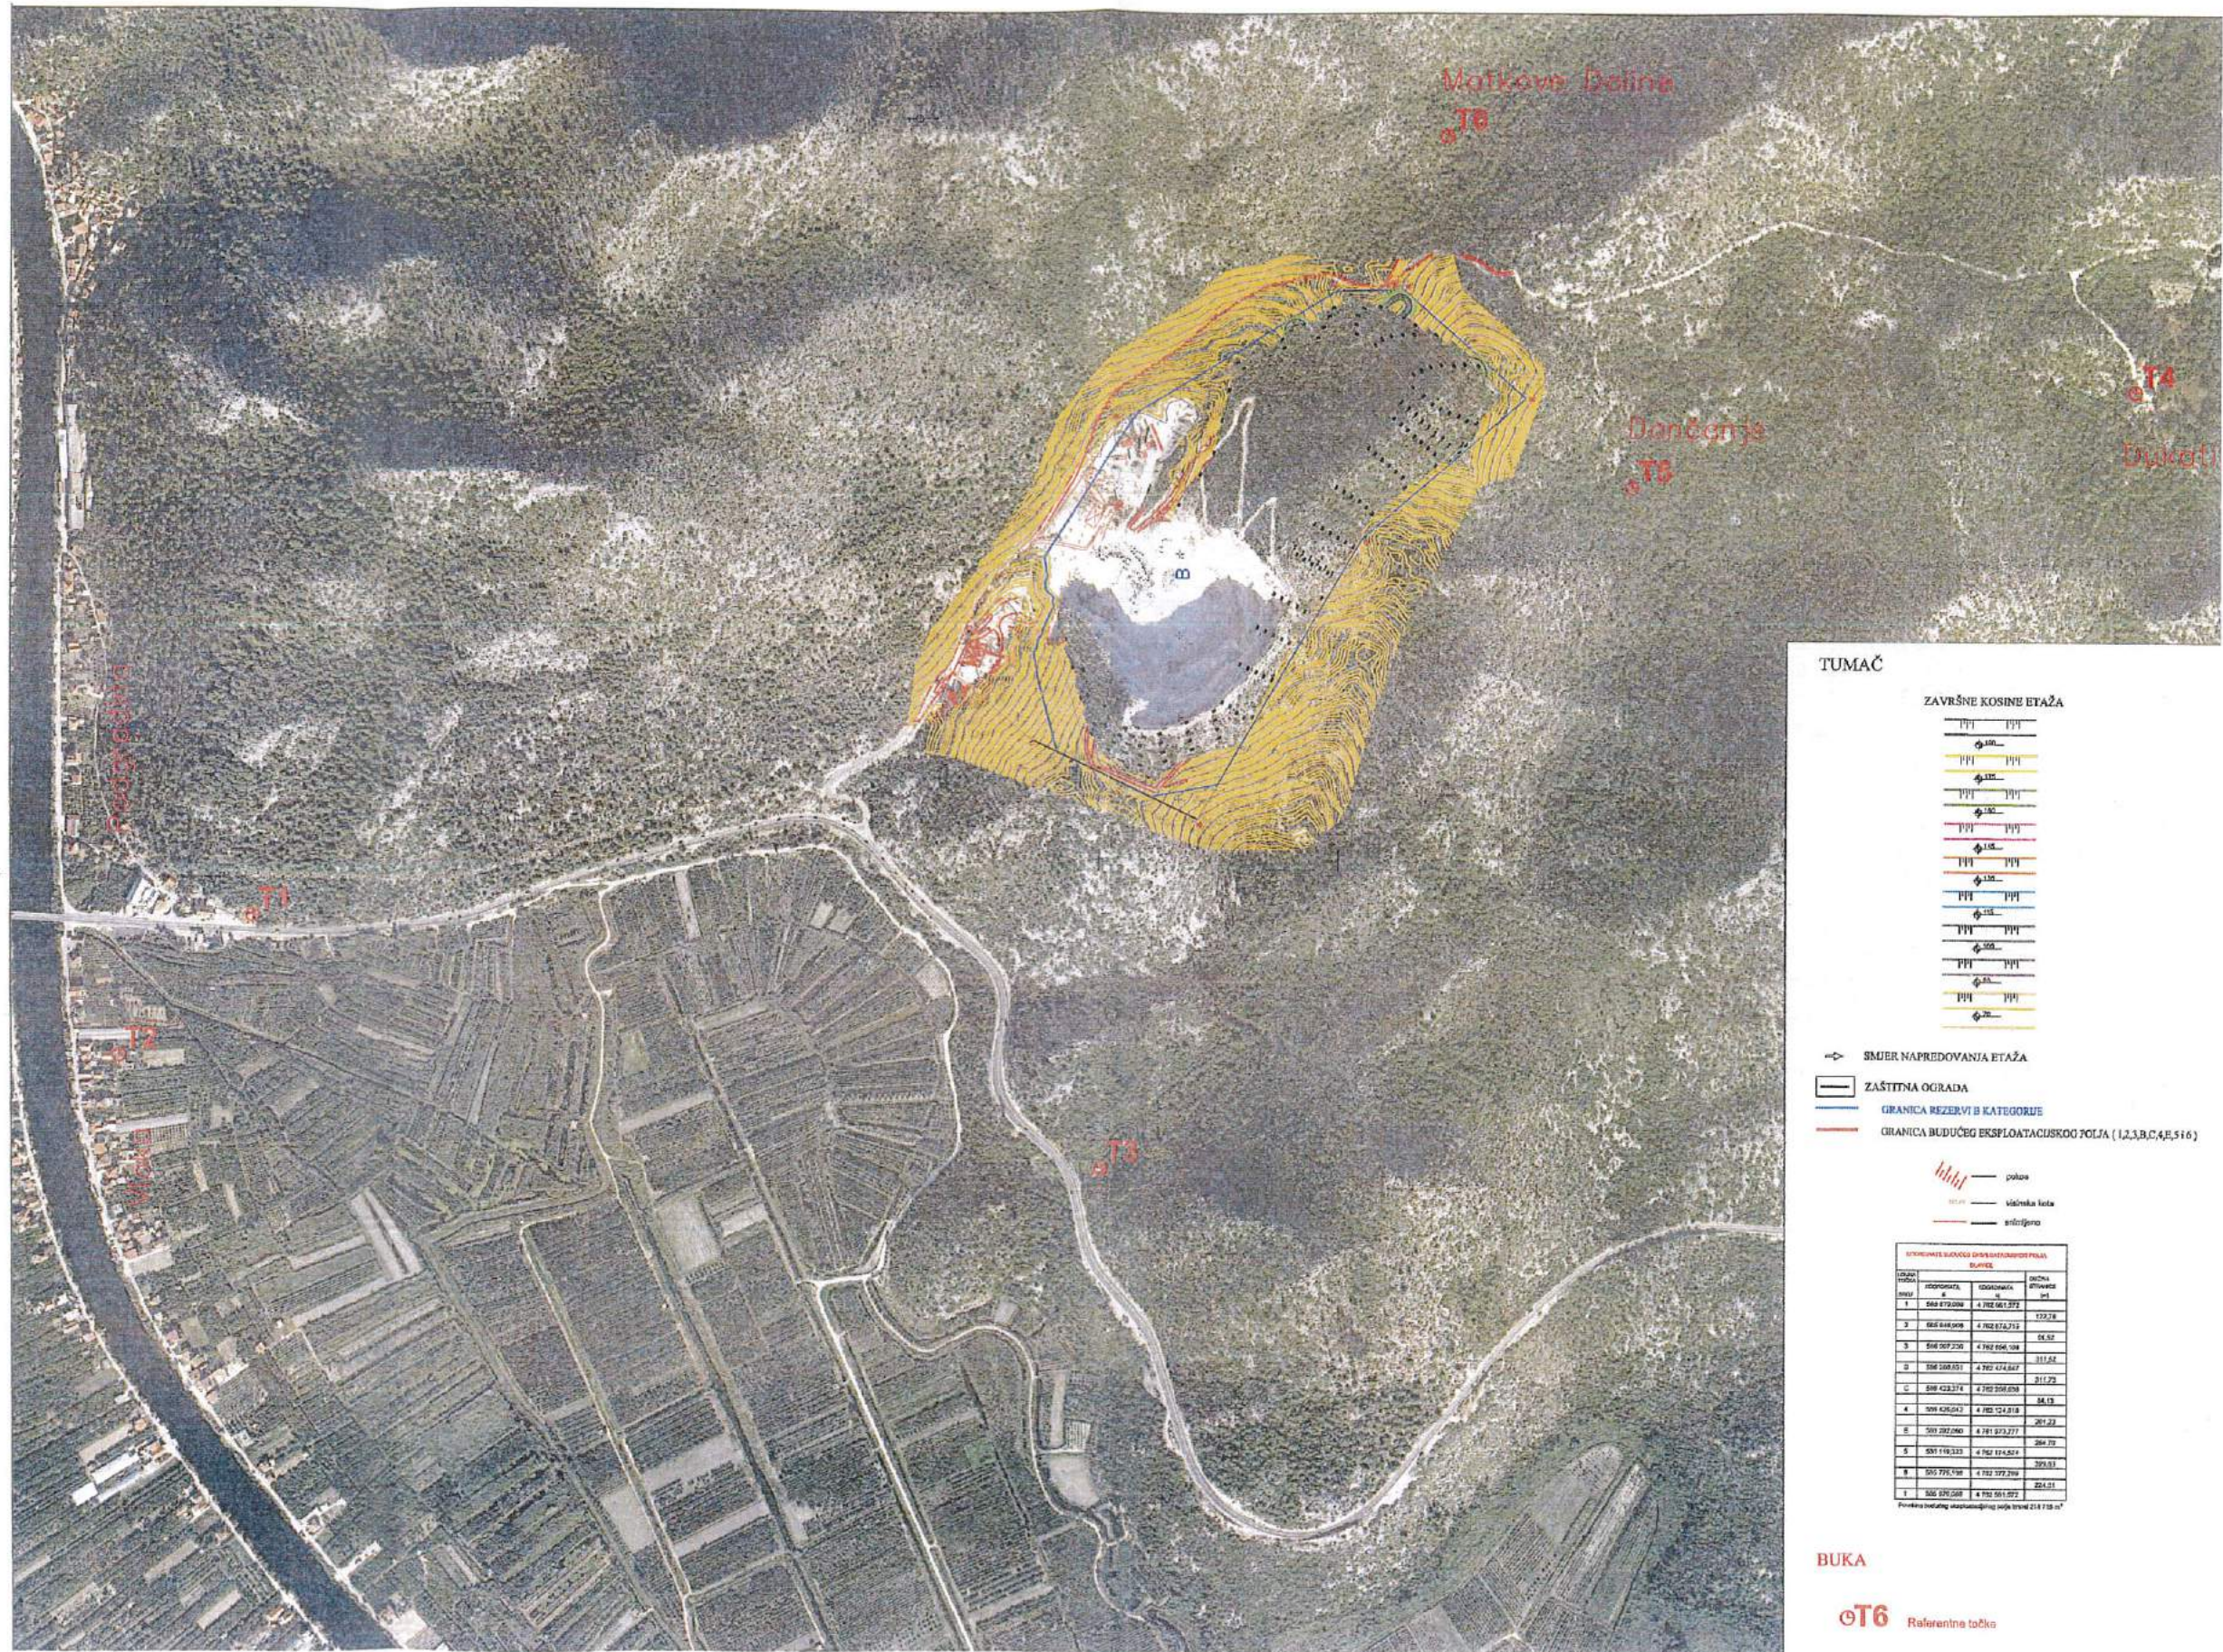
Motkovo Doline
T6

Dondonja
T5

T4
Dukati

B

T1

T2

T3

TUMAČ

ZAVRŠNE KOSINE ETAŽA

SMER NAPREDOVANJA ETAŽA

ZAŠTITNA OGRADA

GRANICA REZERVI B KATEGORIJE

GRANICA BUDUĆEG EKSPLOATACIONOG POLJA (1,2,3,B,C,4,5,5 i 6)

pukne

slojnica kota

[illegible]

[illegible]

BUKA

T6 Referentna tačka